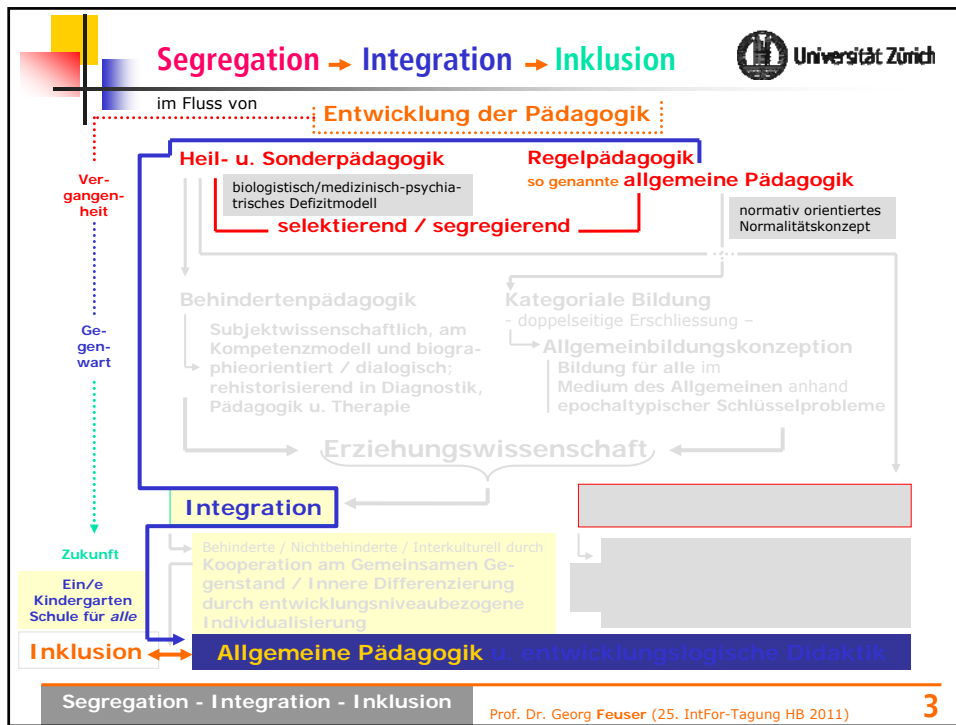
Segregation → Integration → Inklusion

Universität Zürich

im Fluss von

Entwicklung der Pädagogik

Vergangenheit

Heil- u. Sonderpädagogik

Regelpädagogik

so genannte allgemeine Pädagogik

biologistisch/medizinisch-psychiatrisches Defizitmodell

normativ orientiertes Normalitätskonzept

selektierend / segregierend

Behindertenpädagogik

Subjektwissenschaftlich, am Kompetenzmodell und biographieorientiert / dialogisch; rehistorisierend in Diagnostik, Pädagogik u. Therapie

Kategoriale Bildung

- doppelseitige Erschliessung –

Allgemeinbildungskonzeption

Bildung für alle im Medium des Allgemeinen anhand epochaltypischer Schlüsselprobleme

Gegenwart

Erziehungswissenschaft

Integration

Zukunft

Behinderte / Nichtbehinderte / Interkulturell durch

Kooperation am Gemeinsamen Gegenstand / Innere Differenzierung durch entwicklungsniveaubezogene Individualisierung

Ein/e Kindergarten Schule für alle

Inklusion

Allgemeine Pädagogik u. entwicklungslogische Didaktik

Segregation - Integration - Inklusion

Prof. Dr. Georg Feuser (25. IntFor-Tagung HB 2011)

3